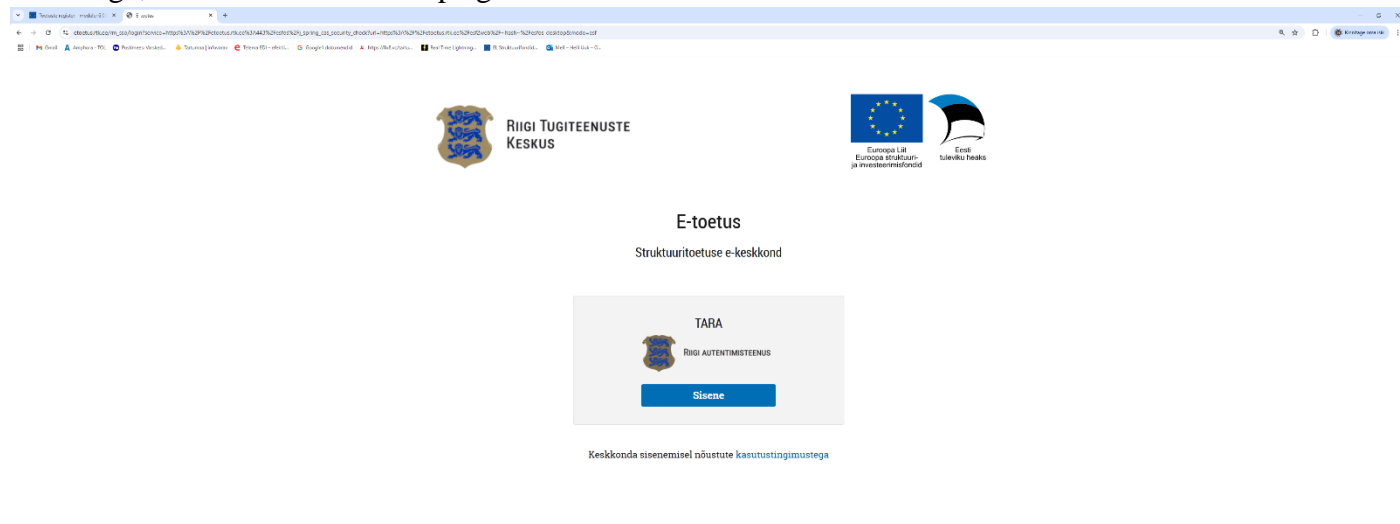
Testsuts register · mobile · E · E-toetus

etoetus.rtk.ee/rm_cas/login?service=https%3A%2F%2Fetoetus.rtk.ee%3A443%2Fsfos%2Fj_spring_cas_security_check&url=https%3A%2F%2Fetoetus.rtk.ee%2Fsfos%2Fweb%2F#hash=%2Fsfos desktop&mode=caf

Gmail · Amphora · TOL · Business Analyst · Tutvustus | Infoveeb · Trimmi RDI · G Google dokumendid · https://kifl.ee/ · Bear Tree Lightning · B Struktuurifondid · Wolt · Hell Hunt · O

Riigi Tugiteenuste Keskus

Euroopa Liit Euroopa struktuuri- ja investeerimisfondid

Eesti tuleviku heaks

E-toetus

Struktuuritoetuse e-keskkond

TARA

Riigi autentimisteenus

Sisene

Keskkonda sisenemisel nõustute kasutustingimustega